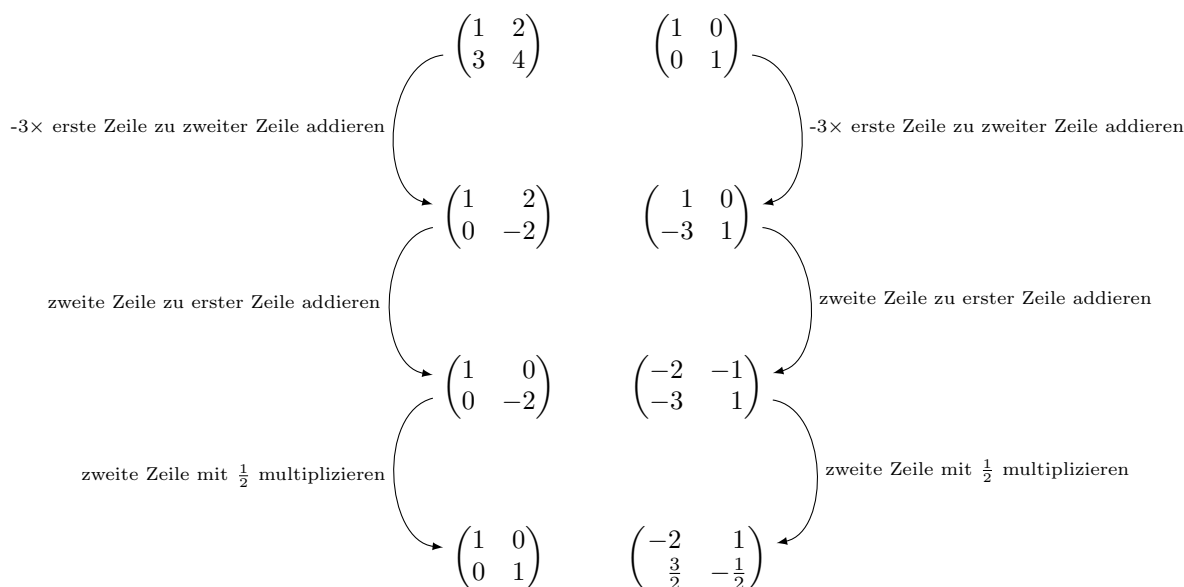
$\begin{pmatrix}1 & 2\\3 & 4\end{pmatrix}$ $\begin{pmatrix}1 & 0\\0 & 1\end{pmatrix}$

-3× erste Zeile zu zweiter Zeile addieren

-3× erste Zeile zu zweiter Zeile addieren

$\begin{pmatrix}1 & 2\\0 & -2\end{pmatrix}$ $\begin{pmatrix}1 & 0\\-3 & 1\end{pmatrix}$

zweite Zeile zu erster Zeile addieren

zweite Zeile zu erster Zeile addieren

$\begin{pmatrix}1 & 0\\0 & -2\end{pmatrix}$ $\begin{pmatrix}-2 & -1\\-3 & 1\end{pmatrix}$

zweite Zeile mit $\frac{1}{2}$ multiplizieren

zweite Zeile mit $\frac{1}{2}$ multiplizieren

$\begin{pmatrix}1 & 0\\0 & 1\end{pmatrix}$ $\begin{pmatrix}-2 & 1\\\frac{3}{2} & -\frac{1}{2}\end{pmatrix}$